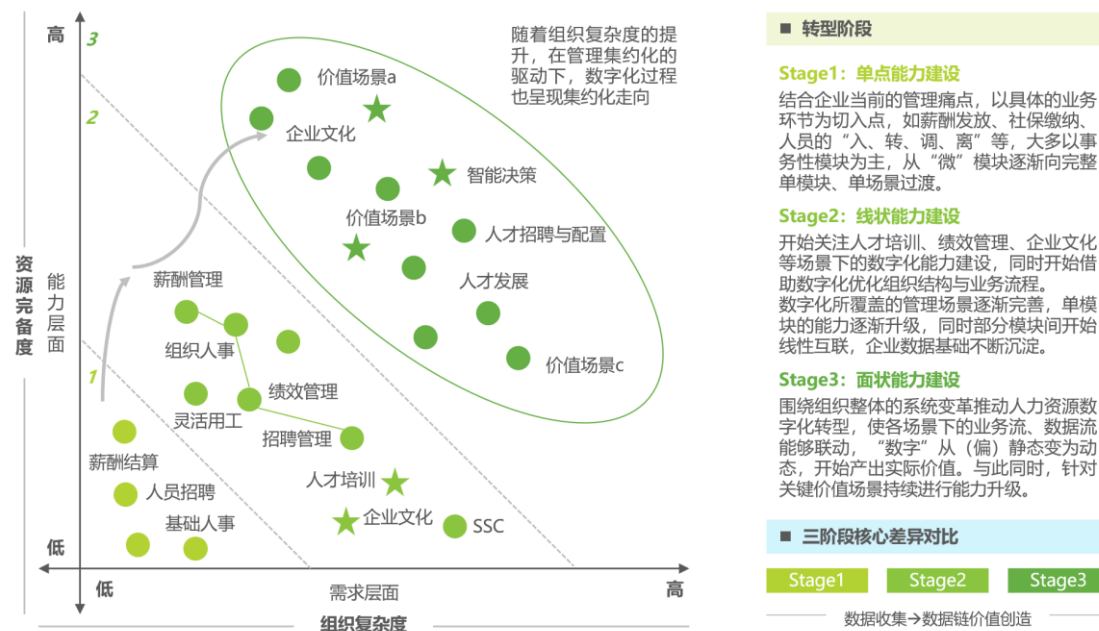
高
3
2
1
低
资源完备度
能力层面
随着组织复杂度的提升，在管理集约化的驱动下，数字化过程也呈现集约化走向
价值场景a
企业文化
智能决策
价值场景b
人才招聘与配置
人才发展
价值场景c
薪酬管理
组织人事
绩效管理
灵活用工
招聘管理
薪酬结算
人员招聘
基础人事
人才培训
企业文化
SSC
低
需求层面
高
组织复杂度

■ 转型阶段

Stage1：单点能力建设
结合企业当前的管理痛点，以具体的业务环节为切入点，如薪酬发放、社保缴纳、人员的“入、转、调、离”等，大多以事务性模块为主，从“微”模块逐渐向完整单模块、单场景过渡。

Stage2：线状能力建设
开始关注人才培训、绩效管理、企业文化等场景下的数字化能力建设，同时开始借助数字化优化组织结构与业务流程。
数字化所覆盖的管理场景逐渐完善，单模块的能力逐渐升级，同时部分模块间开始线性互联，企业数据基础不断沉淀。

Stage3：面状能力建设
围绕组织整体的系统变革推动人力资源数字化转型，使各场景下的业务流、数据流能够联动，“数字”从（偏）静态变为动态，开始产出实际价值。与此同时，针对关键价值场景持续进行能力升级。

■ 三阶段核心差异对比

Stage1
Stage2
Stage3
数据收集→数据链价值创造